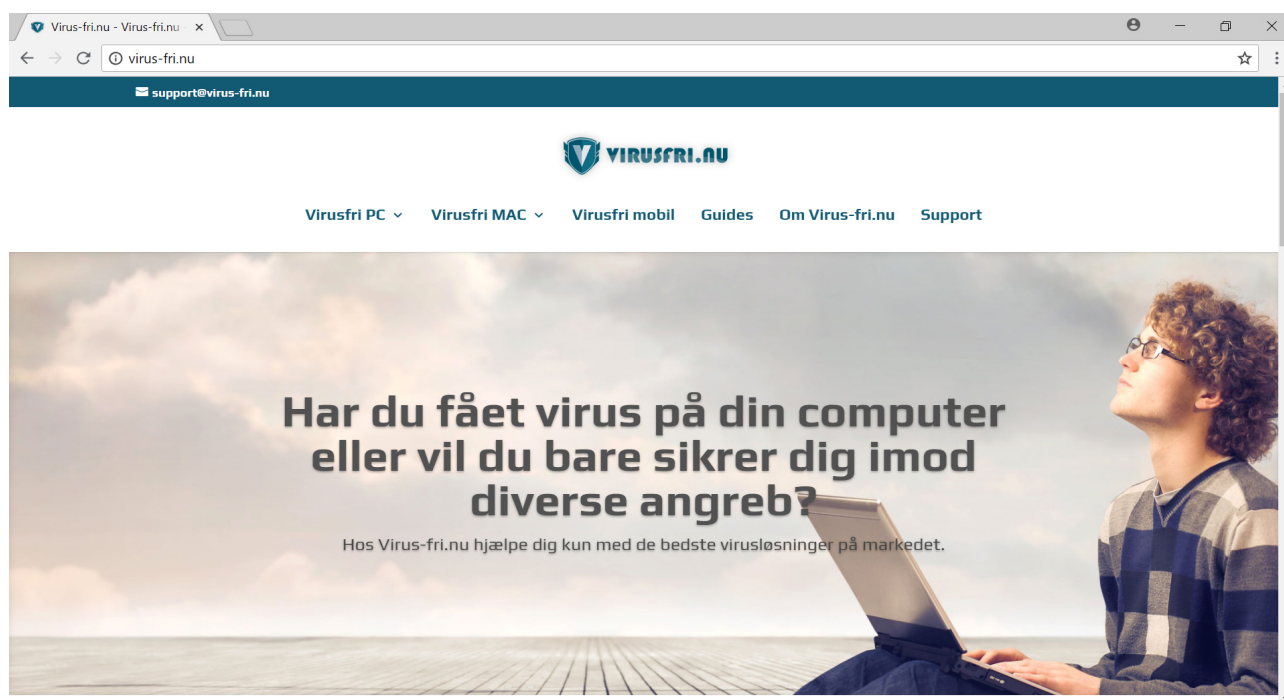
Virus-fri.nu - Virus-fri.nu ×

virus-fri.nu

support@virus-fri.nu

VIRUSFRI.NU

Virusfri PC Virusfri MAC Virusfri mobil Guides Om Virus-fri.nu Support

Har du fået virus på din computer eller vil du bare sikrer dig imod diverse angreb?

Hos Virus-fri.nu hjælpe dig kun med de bedste virusløsninger på markedet.